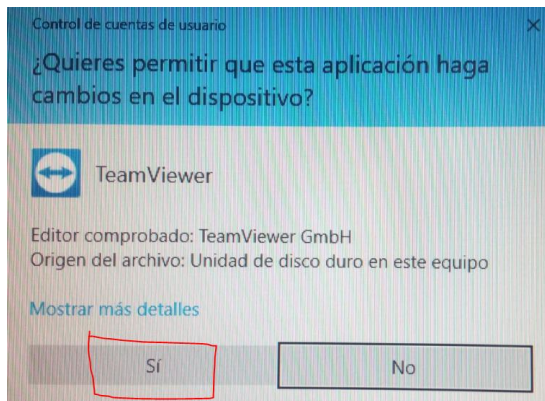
Control de cuentas de usuario

¿Quieres permitir que esta aplicación haga cambios en el dispositivo?

TeamViewer

Editor comprobado: TeamViewer GmbH
Origen del archivo: Unidad de disco duro en este equipo

Mostrar más detalles

Sí

No